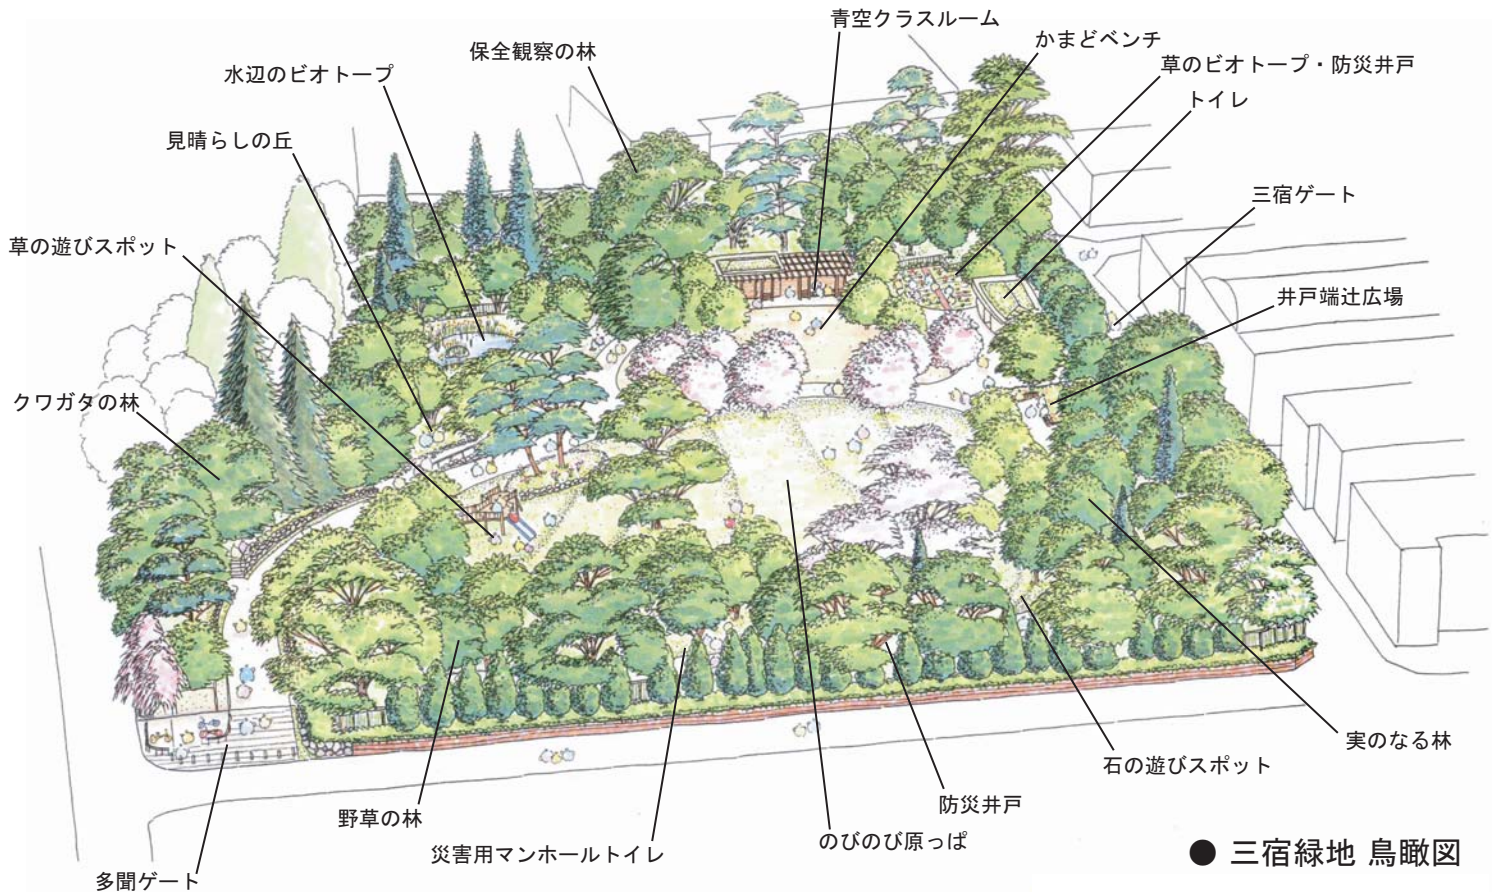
青空クラスルーム
かまどベンチ
保全観察の林
草のビオトープ・防災井戸
水辺のビオトープ
トイレ
見晴らしの丘
三宿ゲート
草の遊びスポット
井戸端辻広場
クワガタの林
実のなる林
石の遊びスポット
防災井戸
野草の林
のびのび原っぱ
災害用マンホールトイレ
多聞ゲート
● 三宿緑地 鳥瞰図